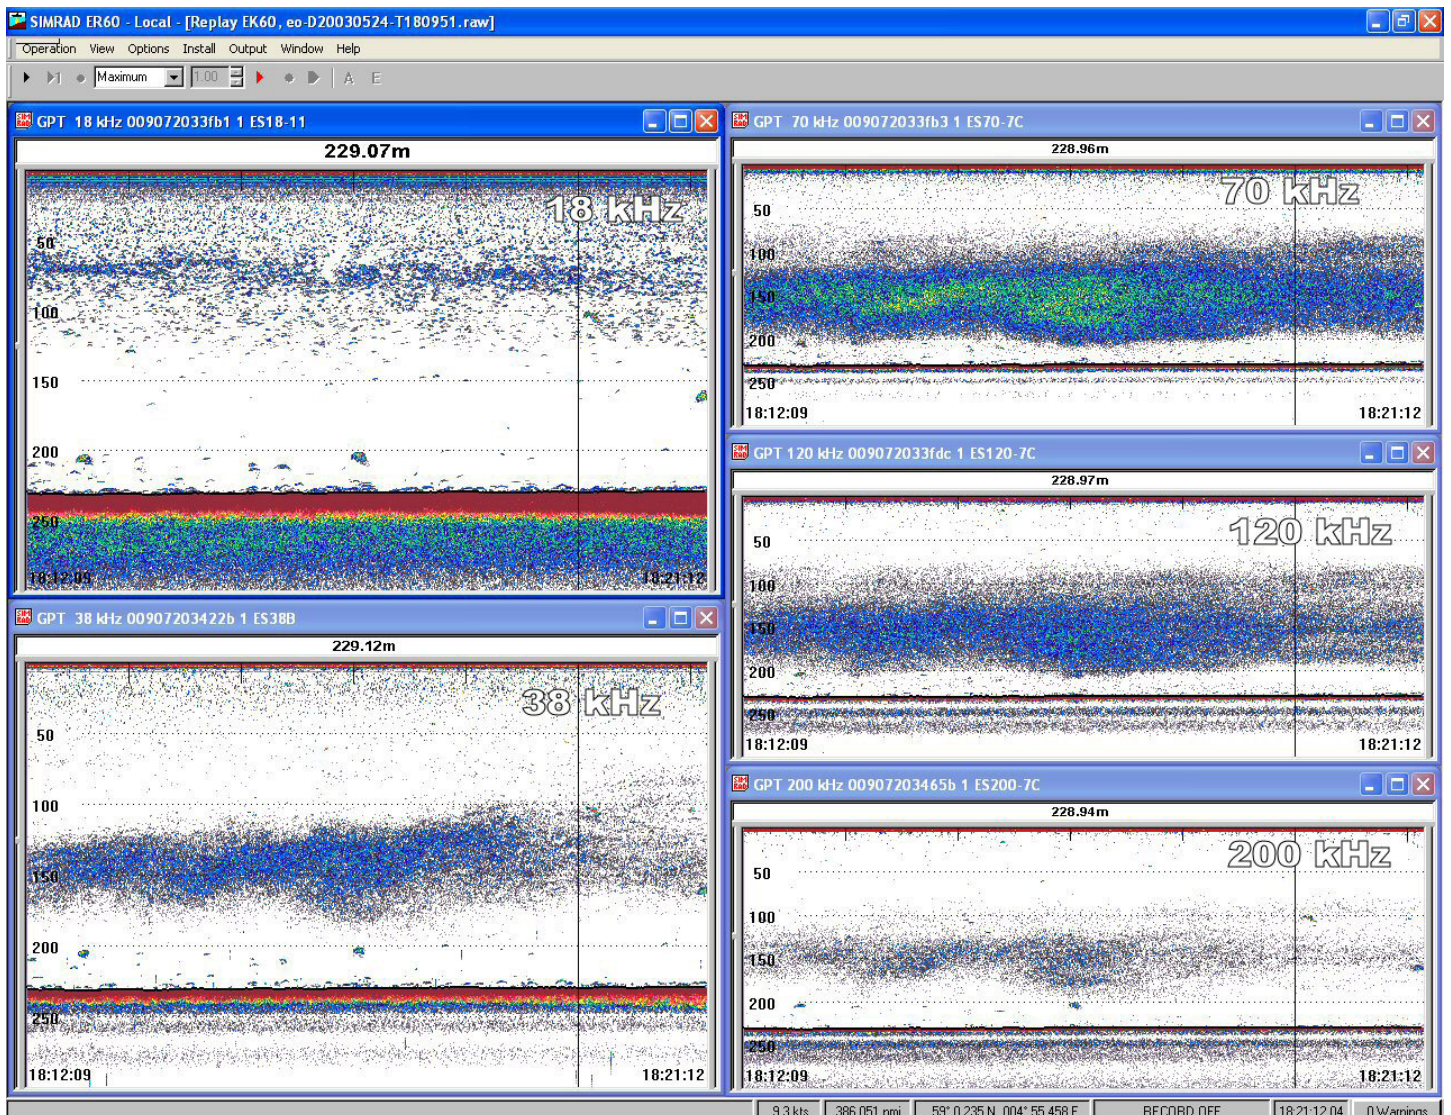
SIMRAD ER60 - Local - [Replay EK60, eo-D20030524-T180951.raw]

Operation View Options Install Output Window Help

Maximum 1.00 A E

GPT 18 kHz 009072033fb1 1 ES18-11

229.07m

18 kHz

50
100
150
200
250
18:12:09 18:21:12

GPT 38 kHz 00907203422b 1 ES38B

229.12m

38 kHz

50
100
150
200
250
18:12:09 18:21:12

GPT 70 kHz 009072033fb3 1 ES70-7C

228.96m

70 kHz

50
100
150
200
250
18:12:09 18:21:12

GPT 120 kHz 009072033fdc 1 ES120-7C

228.97m

120 kHz

50
100
150
200
250
18:12:09 18:21:12

GPT 200 kHz 00907203465b 1 ES200-7C

228.94m

200 kHz

50
100
150
200
250
18:12:09 18:21:12

9.3 kts | 386.051 nmi | 59° 0.235 N 004° 55.458 E | RECORD OFF | 18:21:12.04 | 0 Warnings